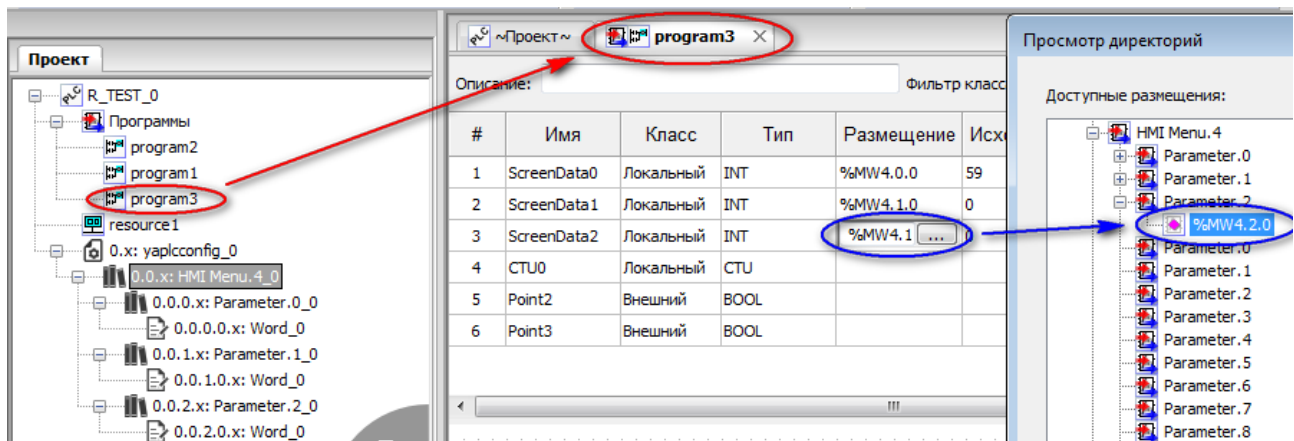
Проект

R_TEST_0
Программы
program2
program1
program3
resource1
0.x: yaplcconfig_0
0.0.x: HMI Menu.4_0
0.0.0.x: Parameter.0_0
0.0.0.0.x: Word_0
0.0.1.x: Parameter.1_0
0.0.1.0.x: Word_0
0.0.2.x: Parameter.2_0
0.0.2.0.x: Word_0

~Проект~
program3

Описание:
Фильтр класс

| # | Имя | Класс | Тип | Размещение | Исх |
|---|---|---|---|---|---|
| 1 | ScreenData0 | Локальный | INT | %MW4.0.0 | 59 |
| 2 | ScreenData1 | Локальный | INT | %MW4.1.0 | 0 |
| 3 | ScreenData2 | Локальный | INT | %MW4.1 ... | |
| 4 | CTU0 | Локальный | CTU | | |
| 5 | Point2 | Внешний | BOOL | | |
| 6 | Point3 | Внешний | BOOL | | |

Просмотр директорий

Доступные размещения:

HMI Menu.4
Parameter.0
Parameter.1
Parameter.2
%MW4.2.0
Parameter.0
Parameter.1
Parameter.2
Parameter.3
Parameter.4
Parameter.5
Parameter.6
Parameter.7
Parameter.8